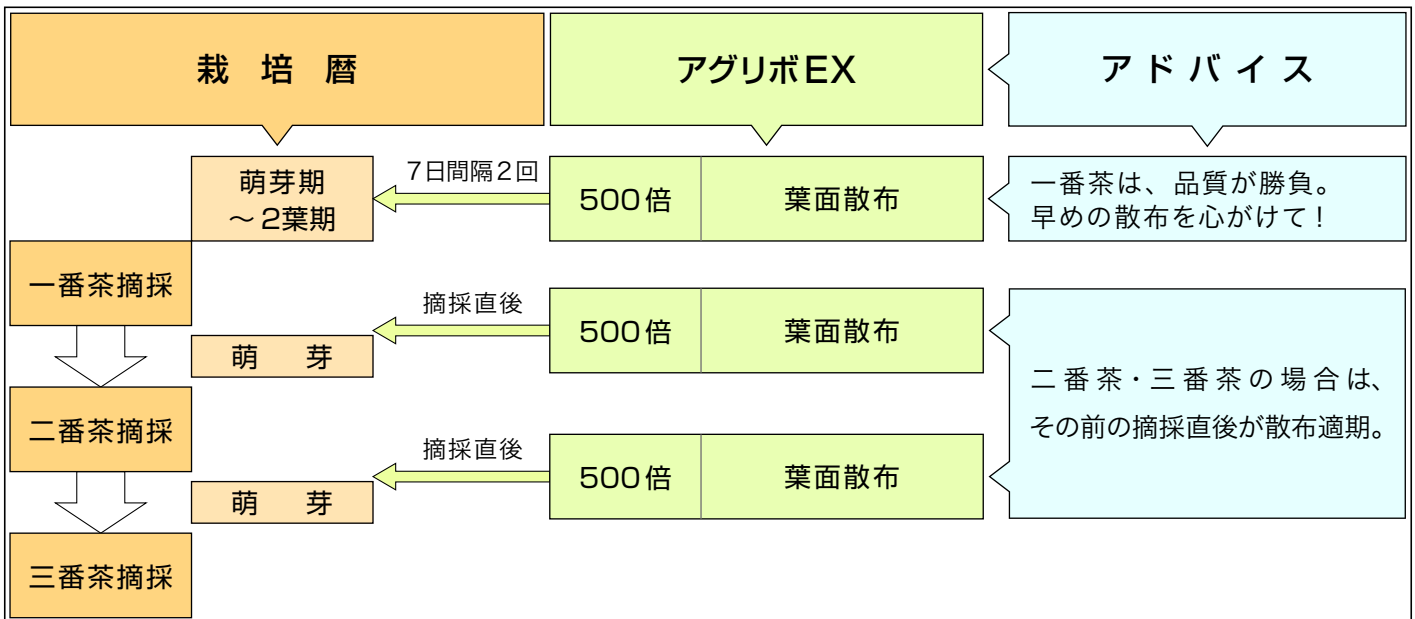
栽 培 暦

アグリボEX

アドバイス

萌芽期
～2葉期

7日間隔2回

500倍 | 葉面散布

一番茶は、品質が勝負。
早めの散布を心がけて！

一番茶摘採

摘採直後

萌 芽

500倍 | 葉面散布

二番茶・三番茶の場合は、
その前の摘採直後が散布適期。

二番茶摘採

摘採直後

萌 芽

500倍 | 葉面散布

三番茶摘採